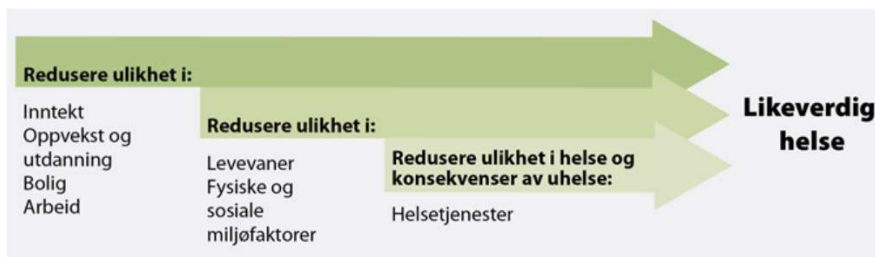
Redusere ulikhet i:

Inntekt
Oppvekst og utdanning
Bolig
Arbeid

Redusere ulikhet i:

Levevaner
Fysiske og sosiale miljøfaktorer

Redusere ulikhet i helse og konsekvenser av uhelse:

Helsetjenester

Likeverdig helse